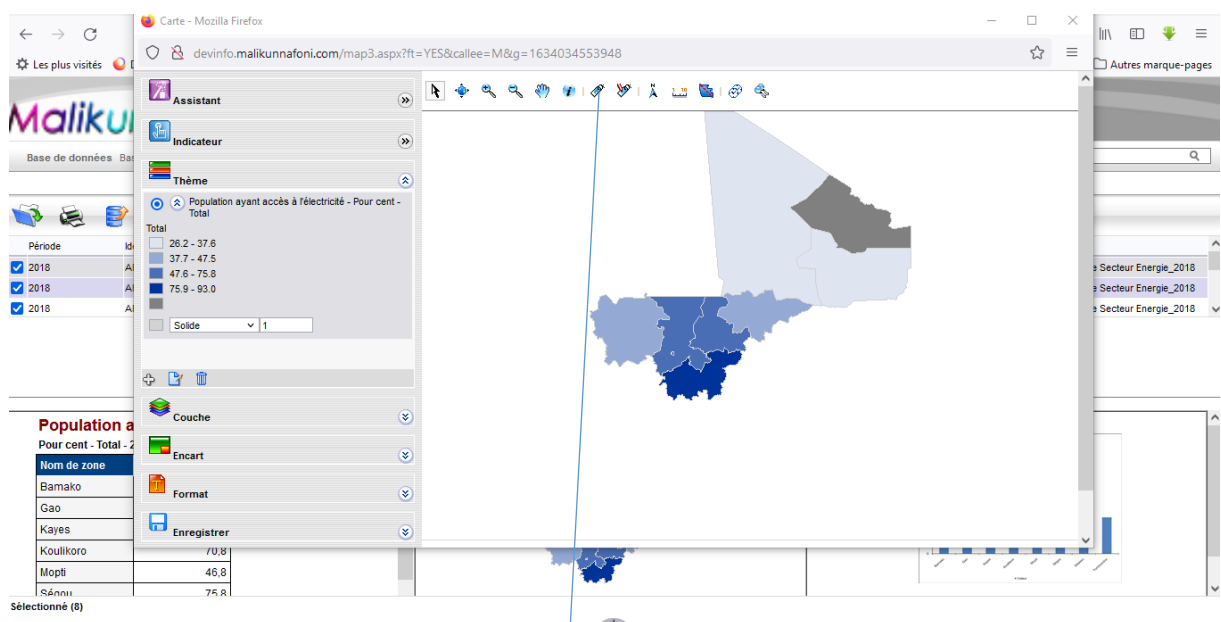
Carte - Mozilla Firefox

devinfo.malikunnafoni.com/map3.aspx?ft=YES&callee=M&g=1634034553948

Les plus visités

Autres marque-pages

Assistant

Indicateur

Thème

Population ayant accès à l'électricité - Pour cent - Total

Total

26.2 - 37.6

37.7 - 47.5

47.6 - 75.8

75.9 - 93.0

Solide 1

Couche

Encart

Format

Enregistrer

Malikun

Base de données Ba

Période

2018

2018

2018

e Secteur Energie_2018

e Secteur Energie_2018

e Secteur Energie_2018

Population a

Pour cent - Total - 2

| Nom de zone | |
|---|---|
| Bamako | |
| Gao | |
| Kayes | |
| Koulikoro | 70,8 |
| Mopti | 46,8 |
| Ségou | 75,8 |

Sélectionné (8)